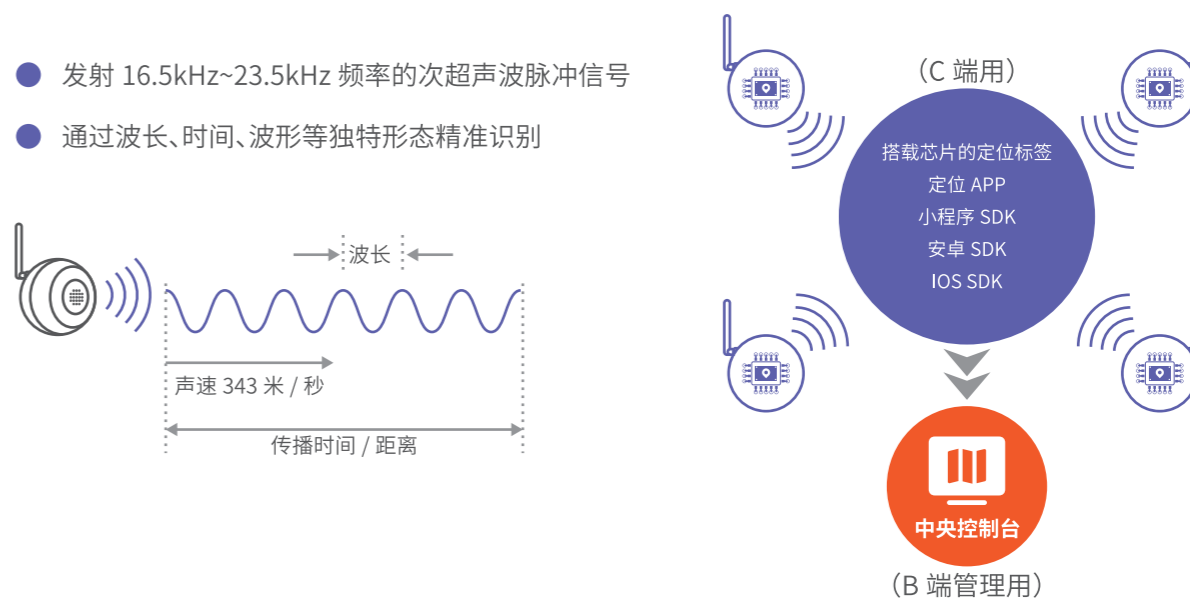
发射 16.5kHz~23.5kHz 频率的次超声波脉冲信号

通过波长、时间、波形等独特形态精准识别

波长

声速 343 米 / 秒

传播时间 / 距离

（C 端用）

搭载芯片的定位标签
定位 APP
小程序 SDK
安卓 SDK
IOS SDK

中央控制台

（B 端管理用）